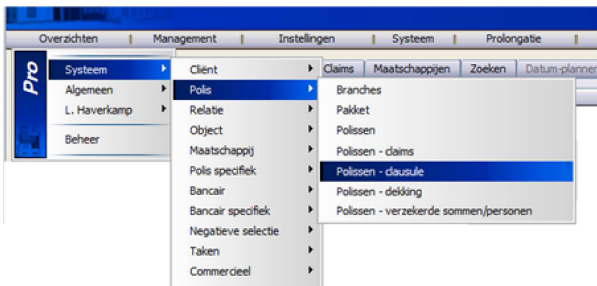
Overzichten | Management | Instellingen | Systeem | Prolongatie

Pro

Systeem
Algemeen
L. Haverkamp
Beheer

Cliënt
Polis
Relatie
Object
Maatschappij
Polis specifiek
Bancair
Bancair specifiek
Negatieve selectie
Taken
Commercieel

Claims | Maatschappijen | Zoeken | Datum-planner

Branches
Pakket
Polissen
Polissen - claims
Polissen - clausule
Polissen - dekking
Polissen - verzekerde sommen/personen